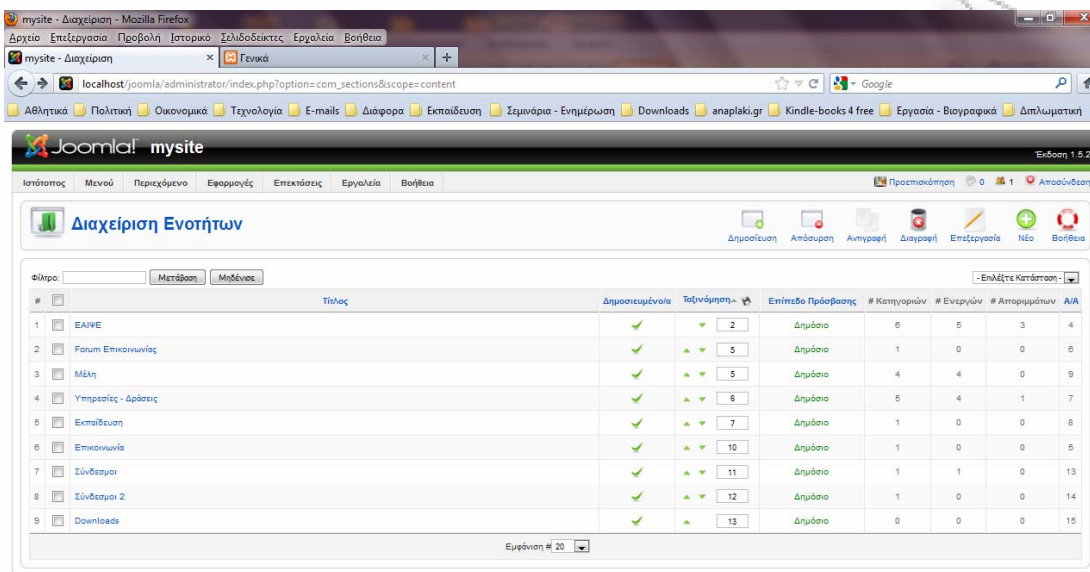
mysite - Διαχείριση - Mozilla Firefox

Αρχείο Επεξεργασία Προβολή Ιστορικό Σελιδοδείκτες Εργαλεία Βοήθεια

mysite - Διαχείριση | Γενικά | +

localhost/joomla/administrator/index.php?option=com_sections&scope=content

Google

Αθλητικά | Πολιτική | Οικονομικά | Τεχνολογία | E-mails | Διάφορα | Εκπαίδευση | Σεμινάρια - Ενημέρωση | Downloads | anaplaki.gr | Kindle-books 4 free | Εργασία - Βιογραφικά | Διπλωματική

Joomla! mysite

Έκδοση 1.5.2

Ιστότοπος | Μενού | Περιεχόμενο | Εφαρμογές | Επεκτάσεις | Εργαλεία | Βοήθεια

Προεπισκόπηση | 0 | 1 | Αποσύνδεση

Διαχείριση Ενοτήτων

Δημοσίευση | Απόσυρση | Αντιγραφή | Διαγραφή | Επεξεργασία | Νέο | Βοήθεια

Φίλτρο: | Μετάβαση | Μηδένισε

- Επιλέξτε Κατάσταση -

| # | | Τίτλος | Δημοσιευμένο/α | Ταξινόμηση | Επίπεδο Πρόσβασης | # Κατηγοριών | # Ενεργών | # Απορριμάτων | A/A |
|---|---|---|---|---|---|---|---|---|---|
| 1 | | ΕΑΙΨΕ | ✓ | 2 | Δημόσιο | 6 | 5 | 3 | 4 |
| 2 | | Forum Επικοινωνίας | ✓ | 5 | Δημόσιο | 1 | 0 | 0 | 6 |
| 3 | | Μέλη | ✓ | 5 | Δημόσιο | 4 | 4 | 0 | 9 |
| 4 | | Υπηρεσίες - Δράσεις | ✓ | 6 | Δημόσιο | 5 | 4 | 1 | 7 |
| 5 | | Εκπαίδευση | ✓ | 7 | Δημόσιο | 1 | 0 | 0 | 8 |
| 6 | | Επικοινωνία | ✓ | 10 | Δημόσιο | 1 | 0 | 0 | 5 |
| 7 | | Σύνδεσμοι | ✓ | 11 | Δημόσιο | 1 | 1 | 0 | 13 |
| 8 | | Σύνδεσμοι 2 | ✓ | 12 | Δημόσιο | 1 | 0 | 0 | 14 |
| 9 | | Downloads | ✓ | 13 | Δημόσιο | 0 | 0 | 0 | 15 |

Εμφάνιση # 20